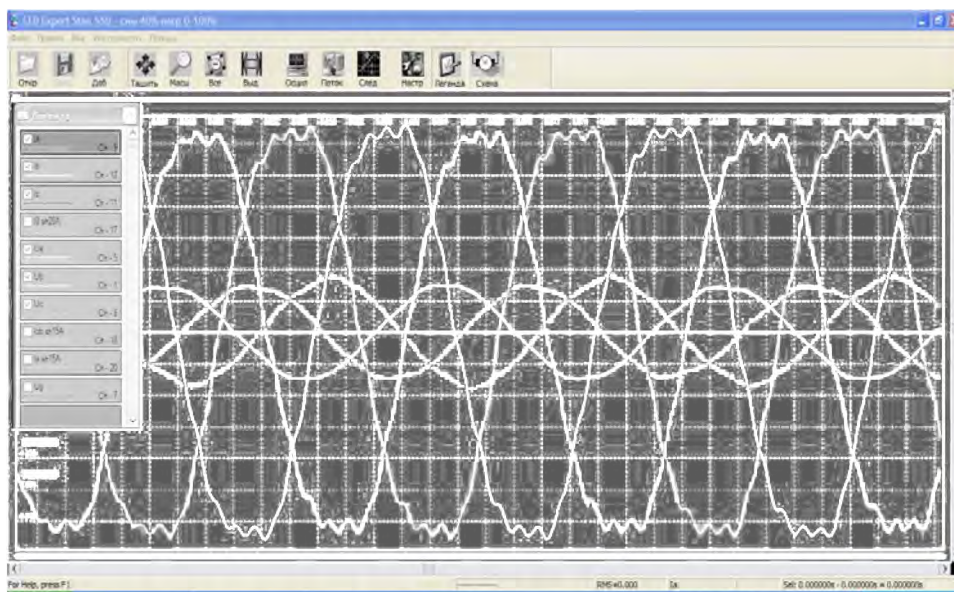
LED Expert Stas 550 - cnw 40% нагр 0-100%

Файл Правка Вид Инструменты Помощь

Откр Дoб Тащить Масш Все Выд Осцил Потен След Настр Легенда Схема

Легенда

Ia Ch 9

Ib Ch 12

Ic Ch 11

0 in20A Ch 17

Ua Ch 5

Ub Ch 1

Uc Ch 3

Ic in15A Ch 18

Ia in15A Ch 20

Ug Ch 7

For Help, press F1

RMS=0.000

Ia

Sel: 0.000000s - 0.000000s = 0.000000s